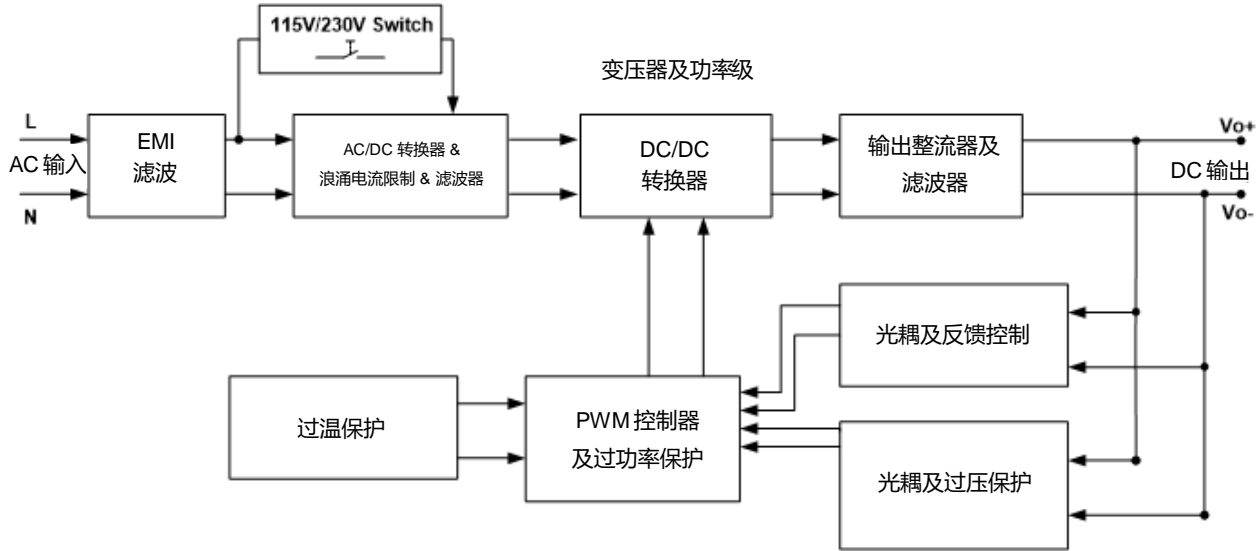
115V/230V Switch

变压器及功率级

L

AC 输入

N

EMI
滤波

AC/DC 转换器 &
浪涌电流限制 & 滤波器

DC/DC
转换器

输出整流器及
滤波器

Vo+

DC 输出

Vo-

光耦及反馈控制

过温保护

PWM 控制器
及过功率保护

光耦及过压保护